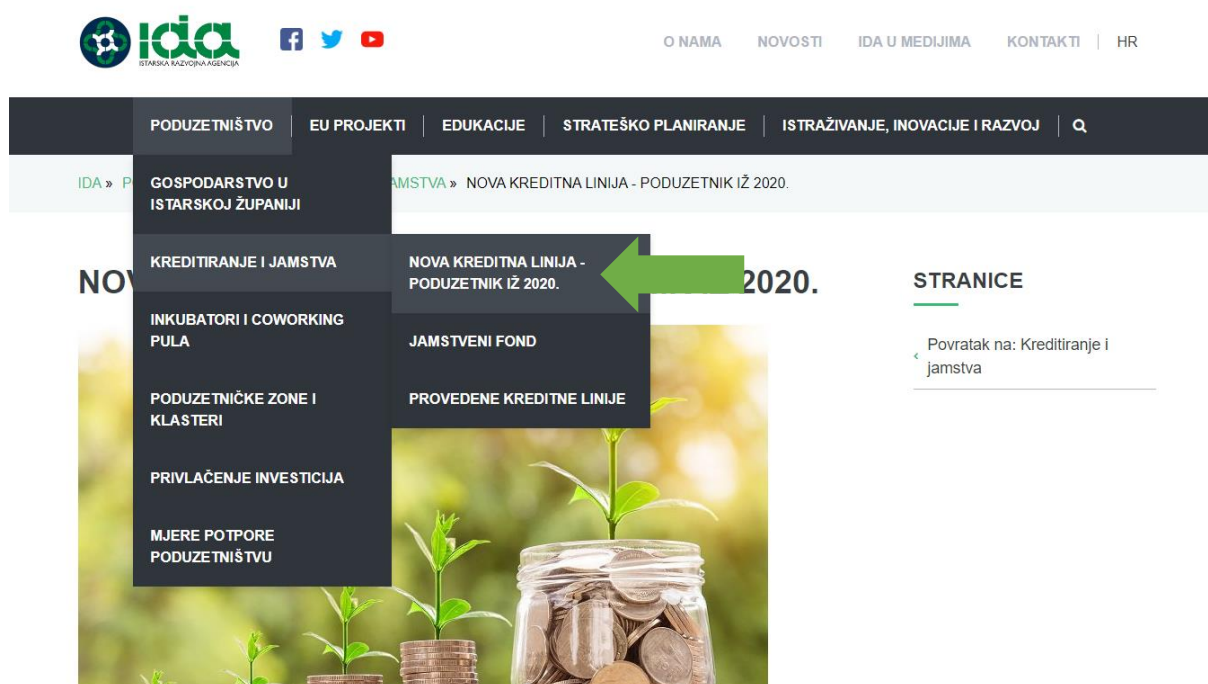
ida ISTARSKA RAZVOJNA AGENCIJA

O NAMA NOVOSTI IDA U MEDIJIMA KONTAKTI | HR

PODUZETNIŠTVO | EU PROJEKTI | EDUKACIJE | STRATEŠKO PLANIRANJE | ISTRAŽIVANJE, INOVACIJE I RAZVOJ |

IDA » P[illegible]AMSTVA » NOVA KREDITNA LINIJA - PODUZETNIK IŽ 2020.

GOSPODARSTVO U ISTARSKOJ ŽUPANIJI

KREDITIRANJE I JAMSTVA

NOVA KREDITNA LINIJA - PODUZETNIK IŽ 2020.

JAMSTVENI FOND

PROVEDENE KREDITNE LINIJE

INKUBATORI I COWORKING PULA

PODUZETNIČKE ZONE I KLASTERI

PRIVLAČENJE INVESTICIJA

MJERE POTPORE PODUZETNIŠTVU

NO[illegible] 2020.

STRANICE

Povratak na: Kreditiranje i jamstva